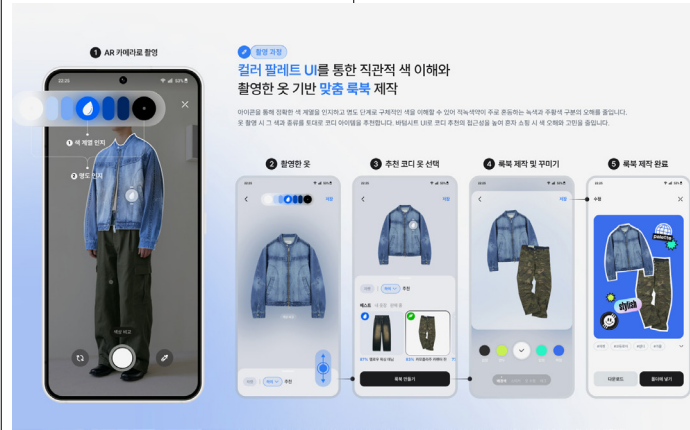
1 AR 카메라로 촬영

10:30

색 계열 인지

명도 인지

촬영 과정

컬러 팔레트 UI를 통한 직관적 색 이해와 촬영한 옷 기반 맞춤 룩북 제작

아이콘을 통해 정확한 색 계열을 인지하고 명도 단계로 구체적인 색을 이해할 수 있어 적녹색약이 주로 혼동하는 녹색과 주황색 구분의 오해를 줄입니다.
옷 촬영 시 그 색과 종류를 토대로 코디 아이템을 추천합니다. 바텀시트 UI로 코디 추천의 접근성을 높여 혼자 쇼핑 시 색 오해와 고민을 줄입니다.

2 촬영한 옷

3 추천 코디 옷 선택

4 룩북 제작 및 꾸미기

5 룩북 제작 완료

추천

룩북 만들기

다운로드

룩북에 넣기

stylish